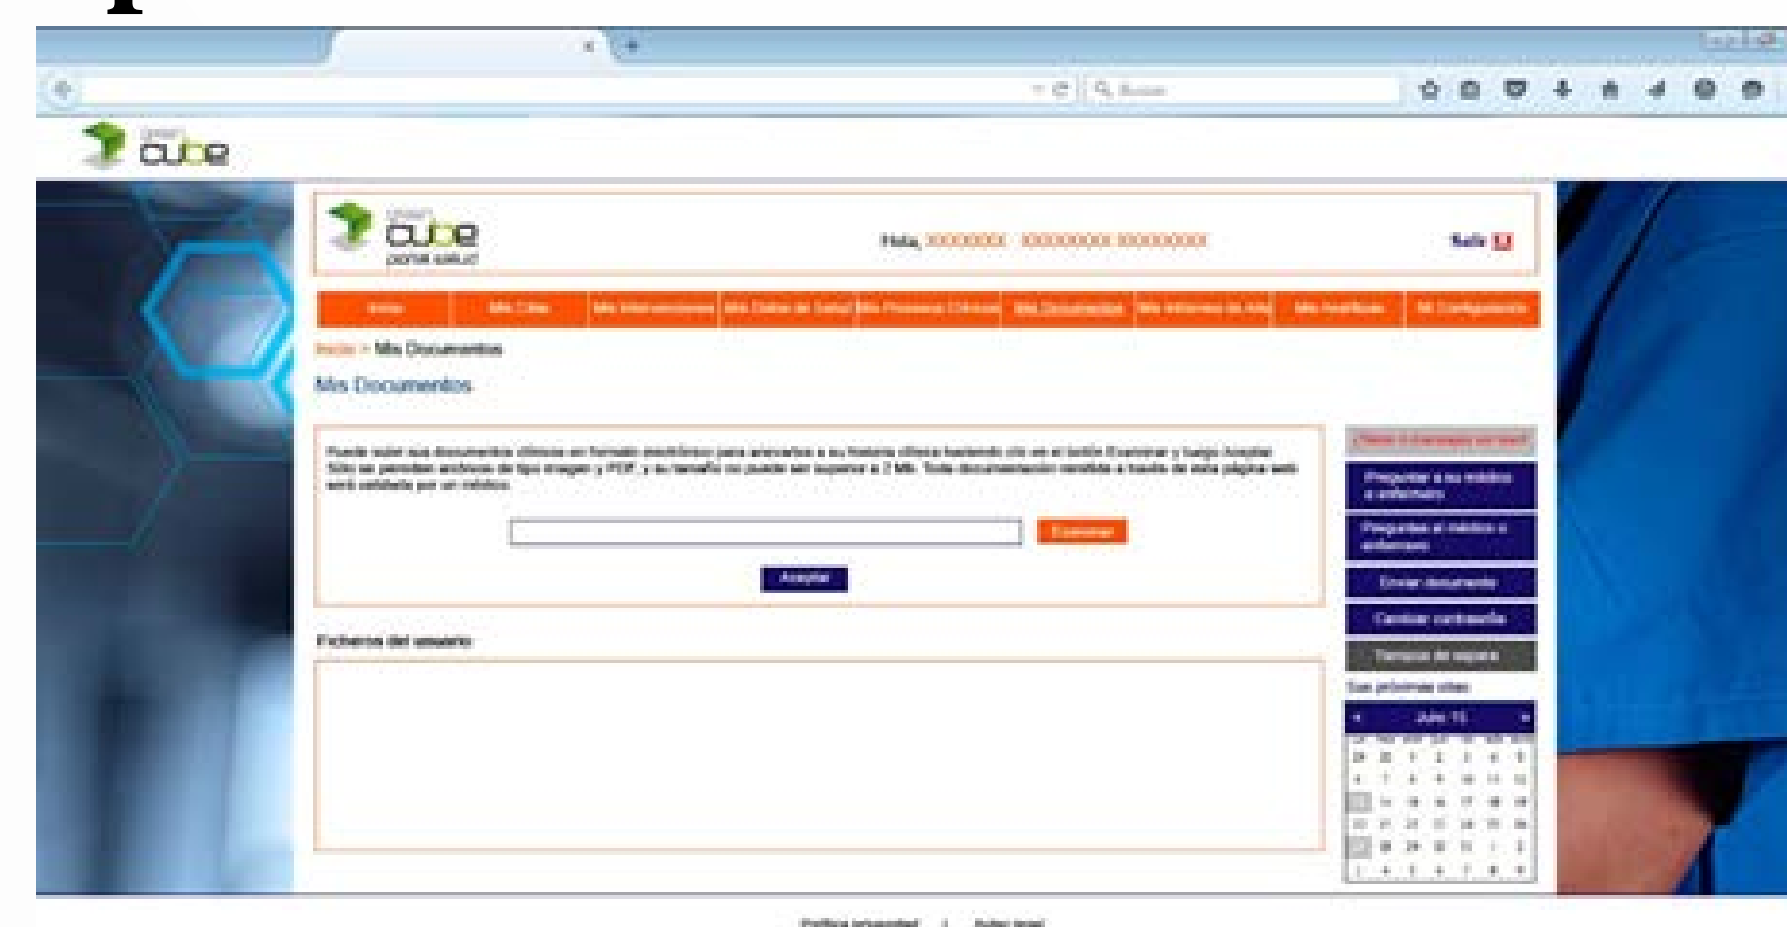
green cube

green cube para salud

Hola, XXXXXXX XXXXXXXX XXXXXXXX

Salir

Inicio | Mis Citas | Mis Intervenciones | Mis Datos de Salud | Mis Procesos Clínicos | Mis Documentos | Mis Informes de Alta | Mis Analíticas | Mi Configuración

Inicio > Mis Documentos

Mis Documentos

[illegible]

Examinar

Aceptar

Ficheros del usuario

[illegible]

Preguntar a su médico o enfermero

Preguntas al médico o enfermero

Enviar documento

Cambiar contraseña

Tiempos de espera

Sus próximas citas

Julio 15

Política privacidad | Aviso legal